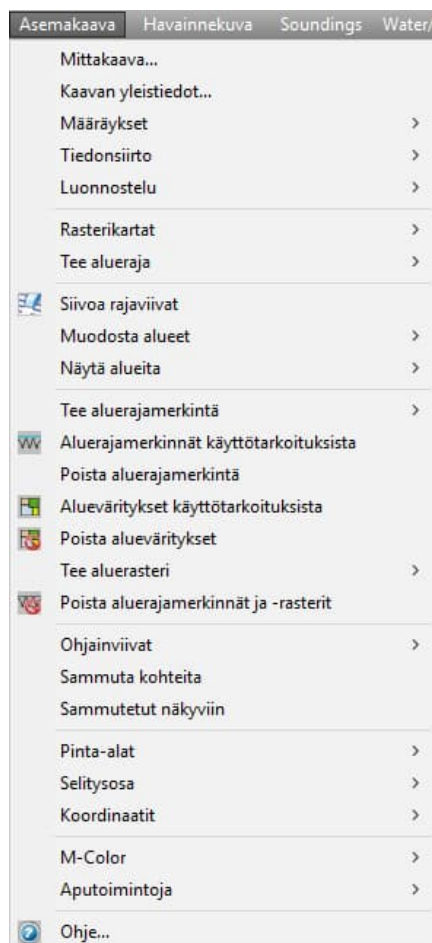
Asemakaava Havainnekuva Soundings Water/

Mittakaava...
Kaavan yleistiedot...
Määräykset >
Tiedonsiirto >
Luonnostelu >

Rasterikartat >
Tee alueraja >

Siivoa rajaviivat
Muodosta alueet >
Näytä alueita >

Tee aluerajamerkintä >
Aluerajamerkinnät käyttötarkoituksista
Poista aluerajamerkintä
Aluevaritykset käyttötarkoituksista
Poista aluevaritykset
Tee aluerasteri >
Poista aluerajamerkinnät ja -rasterit

Ohjainviivat >
Sammuta kohteita
Sammutetut näkyviin

Pinta-alat >
Selitysosa >
Koordinaatit >

M-Color >
Aputoimintoja >

Ohje...